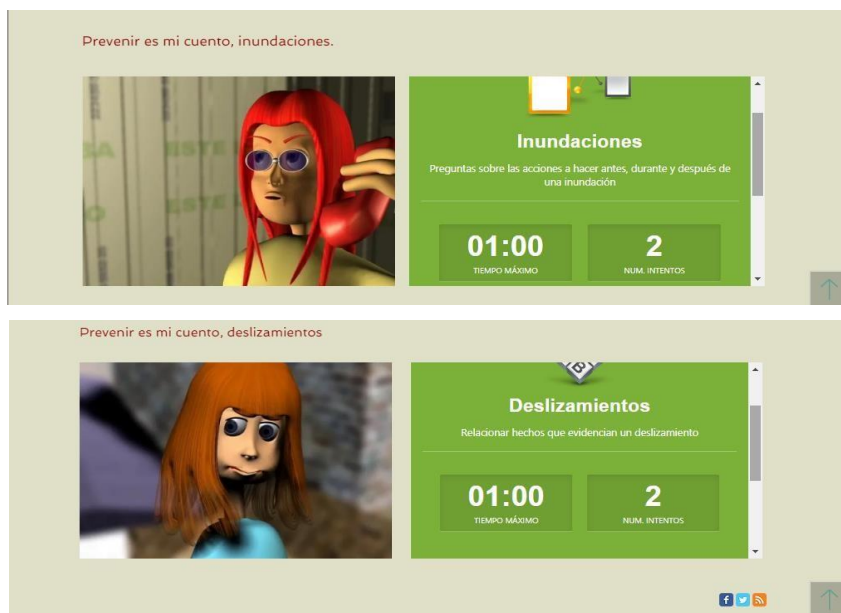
Prevenir es mi cuento, inundaciones.

Inundaciones

Preguntas sobre las acciones a hacer antes, durante y después de una inundación

01:00
TIEMPO MÁXIMO

2
NUM. INTENTOS

Prevenir es mi cuento, deslizamientos

Deslizamientos

Relacionar hechos que evidencian un deslizamiento

01:00
TIEMPO MÁXIMO

2
NUM. INTENTOS